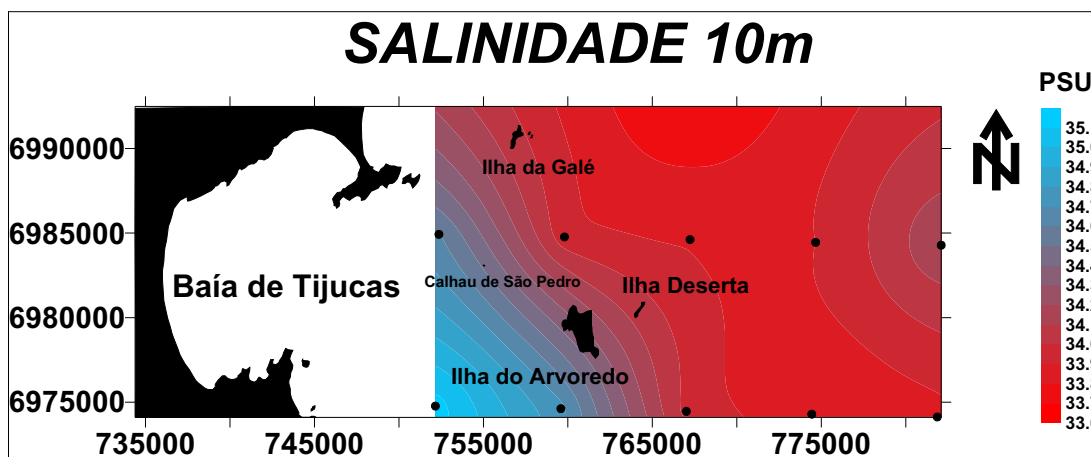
SALINIDADE 10m

PSU

6990000
6985000
6980000
6975000

735000 745000 755000 765000 775000

Ilha da Galé
Baía de Tijucas
Calhau de São Pedro
Ilha Deserta
Ilha do Arvoredo

N

35.
35.
34.
34.
34.
34.
34.
34.
34.
34.
34.
33.
33.
33.
33.